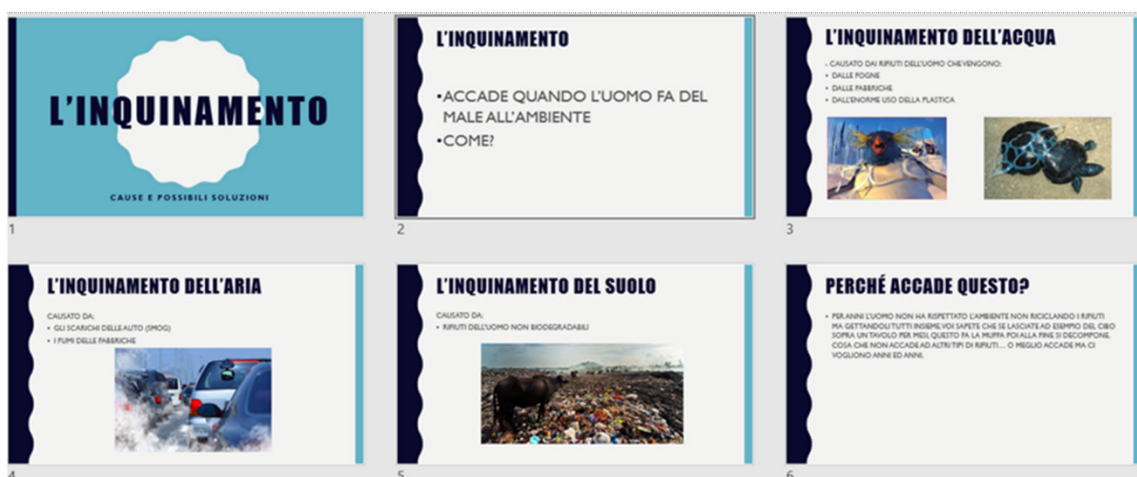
L'INQUINAMENTO

CAUSE E POSSIBILI SOLUZIONI

1

L'INQUINAMENTO

•ACCADE QUANDO L'UOMO FA DEL MALE ALL'AMBIENTE
•COME?

2

L'INQUINAMENTO DELL'ACQUA

- CAUSATO DAI RIFIUTI DELL'UOMO CHE VENGONO:
• DALLE FOGNE
• DALLE FABBRICHE
• DALL'ENORME USO DELLA PLASTICA

3

L'INQUINAMENTO DELL'ARIA

CAUSATO DA:
• GLI SCARICHI DELLE AUTO (SMOG)
• I FUMI DELLE FABBRICHE

4

L'INQUINAMENTO DEL SUOLO

CAUSATO DA:
• RIFIUTI DELL'UOMO NON BIODEGRADABILI

5

PERCHÉ ACCADE QUESTO?

• PER ANNI L'UOMO NON HA RISPETTATO L'AMBIENTE NON RICICLANDO I RIFIUTI MA GETTANDOLI TUTTI INSIEME.VOI SAPETE CHE SE LASCIATE AD ESEMPIO DEL CIBO SOPRA UN TAVOLO PER MESI, QUESTO FA LA MUFFA POI ALLA FINE SI DECOMPONE. COSA CHE NON ACCADE AD ALTRI TIPI DI RIFIUTI.... O MEGLIO ACCADE MA CI VOGLIONO ANNI ED ANNI.

6